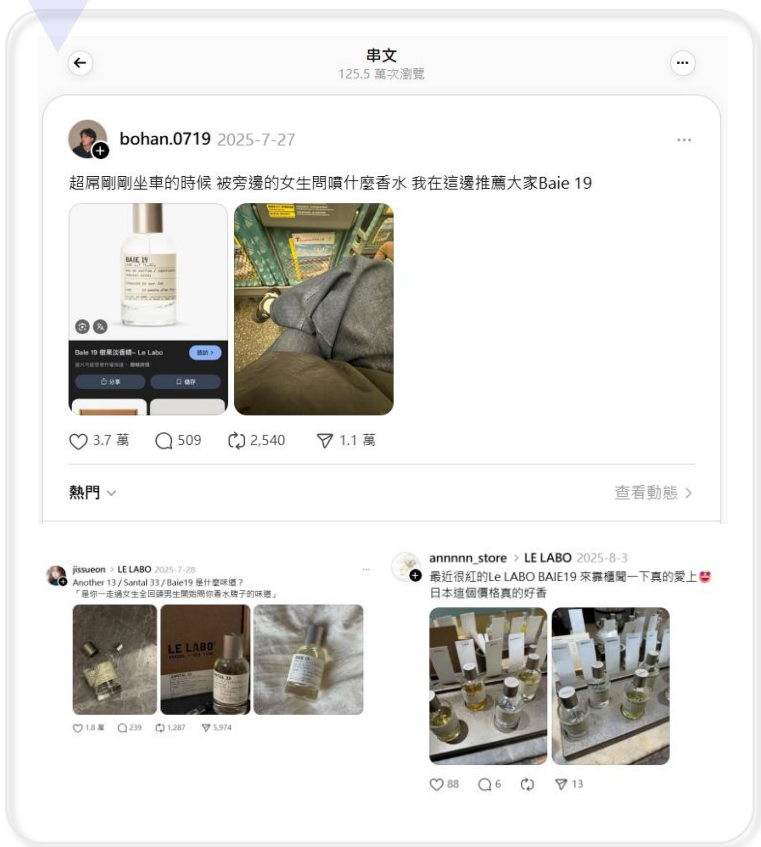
串文
125.5 萬次瀏覽

bohan.0719 2025-7-27

超屌剛剛坐車的時候 被旁邊的女生問噴什麼香水 我在這邊推薦大家Baie 19

BAIE 19

Baie 19 癒果淡香精– Le Labo

造訪 >

分享

儲存

3.7 萬 509 2,540 1.1 萬

熱門

查看動態 >

jissueon > LE LABO 2025-7-28
Another 13 / Santal 33 / Baie19 是什麼味道？
「是你一走過女生全回頭男生開始問你香水牌子的味道」

LE LABO

1.8萬 239 1,287 5,974

annnnn_store > LE LABO 2025-8-3
最近很紅的Le LABO BAIE19 來靠櫃聞一下真的愛上😍 日本這個價格真的好香

88 6 13